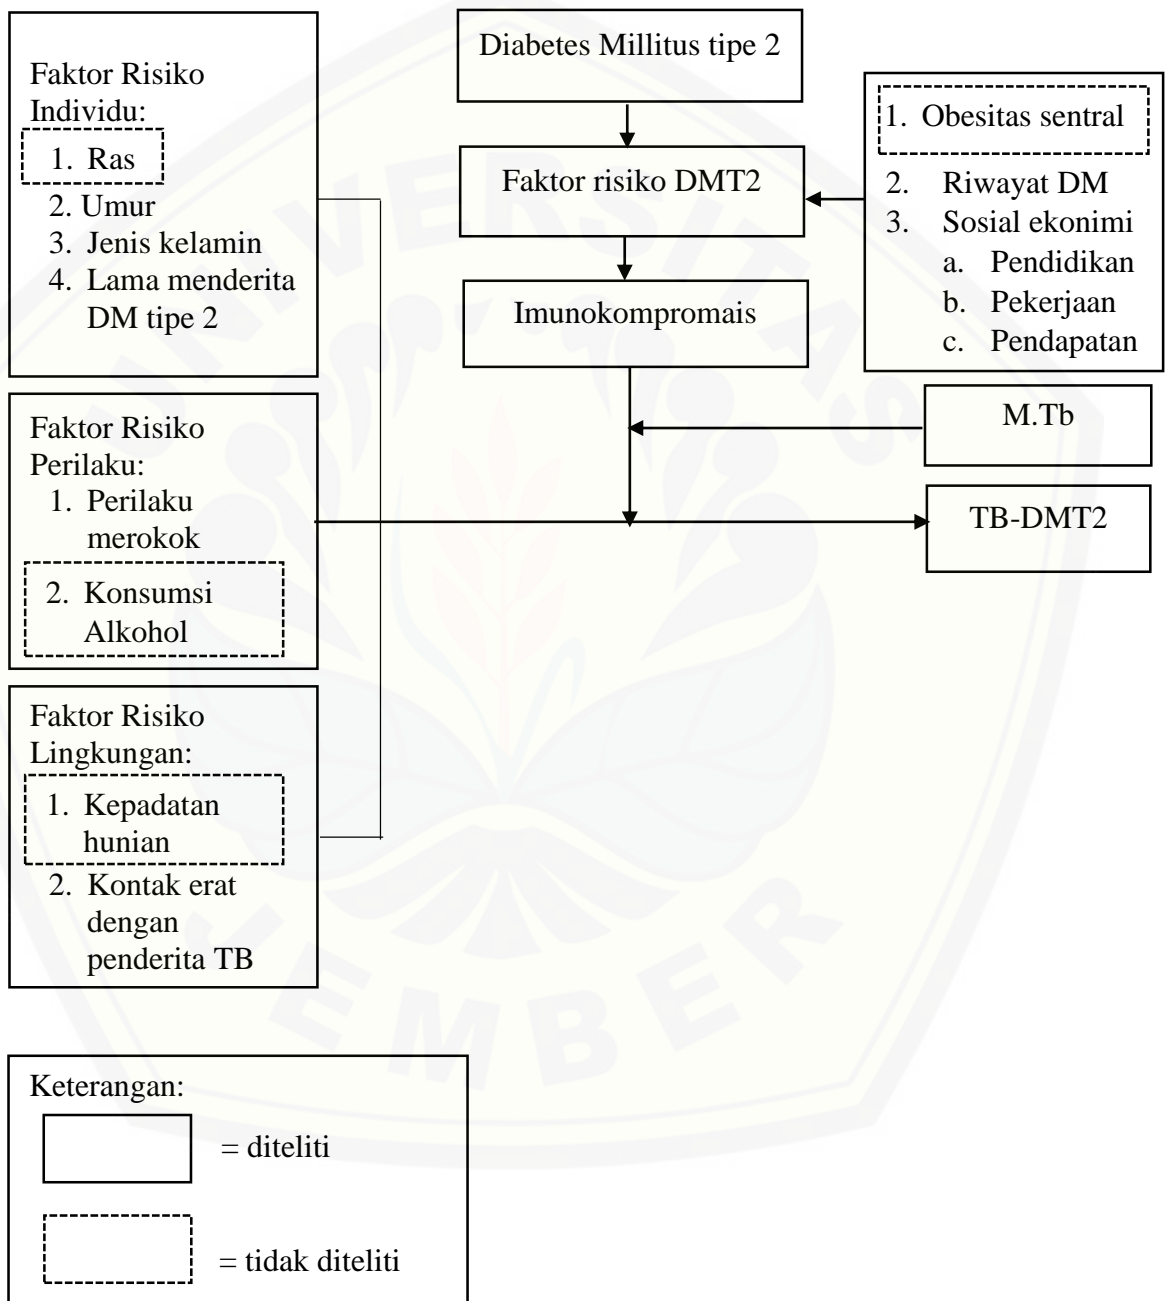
Faktor Risiko Individu:
1. Ras
2. Umur
3. Jenis kelamin
4. Lama menderita DM tipe 2

Diabetes Millitus tipe 2

Faktor risiko DMT2

Imunokompromais

1. Obesitas sentral
2. Riwayat DM
3. Sosial ekonimi
a. Pendidikan
b. Pekerjaan
c. Pendapatan

M.Tb

TB-DMT2

Faktor Risiko Perilaku:
1. Perilaku merokok
2. Konsumsi Alkohol

Faktor Risiko Lingkungan:
1. Kepadatan hunian
2. Kontak erat dengan penderita TB

Keterangan:
= diteliti
= tidak diteliti